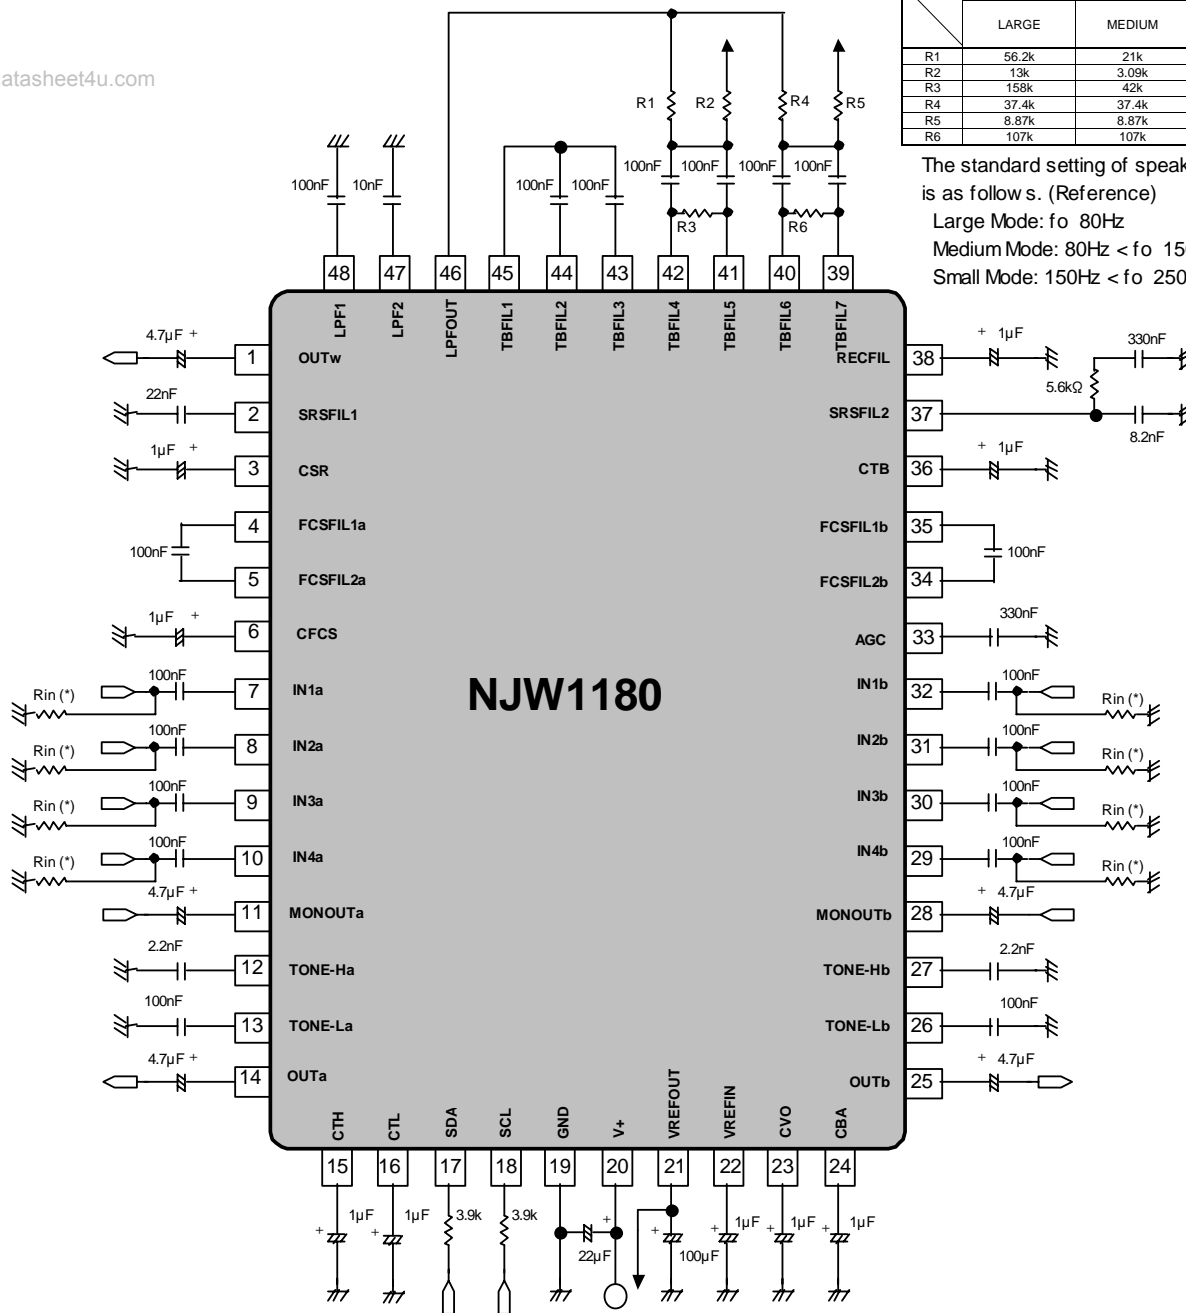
atasheet4u.com

| | LARGE | MEDIUM |
|---|---|---|
| R1 | 56.2k | 21k |
| R2 | 13k | 3.09k |
| R3 | 158k | 42k |
| R4 | 37.4k | 37.4k |
| R5 | 8.87k | 8.87k |
| R6 | 107k | 107k |

The standard setting of speak
is as follow s. (Reference)
Large Mode: fo 80Hz
Medium Mode: 80Hz < fo 15
Small Mode: 150Hz < fo 250

R1 R2 R4 R5
100nF 10nF 100nF 100nF 100nF 100nF 100nF 100nF
R3 R6

48 LPF1
47 LPF2
46 LPFOUT
45 TBFIL1
44 TBFIL2
43 TBFIL3
42 TBFIL4
41 TBFIL5
40 TBFIL6
39 TBFIL7

4.7μF + 1 OUTw
22nF 2 SRSFIL1
1μF + 3 CSR
4 FCSFIL1a
100nF
5 FCSFIL2a
1μF + 6 CFCS
Rin (*) 100nF 7 IN1a
Rin (*) 100nF 8 IN2a
Rin (*) 100nF 9 IN3a
Rin (*) 100nF 10 IN4a
4.7μF + 11 MONOUTa
2.2nF 12 TONE-Ha
100nF 13 TONE-La
4.7μF + 14 OUTa

NJW1180

38 RECFIL + 1μF 330nF
5.6kΩ
37 SRSFIL2 8.2nF
36 CTB + 1μF
35 FCSFIL1b
100nF
34 FCSFIL2b
33 AGC 330nF
32 IN1b 100nF Rin (*)
31 IN2b 100nF Rin (*)
30 IN3b 100nF Rin (*)
29 IN4b 100nF Rin (*)
28 MONOUTb + 4.7μF
27 TONE-Hb 2.2nF
26 TONE-Lb 100nF
25 OUTb + 4.7μF

15 CTH
16 CTL
17 SDA
18 SCL
19 GND
20 V+
21 VREFOUT
22 VREFIN
23 CVO
24 CBA

+ 1μF + 1μF 3.9k 3.9k 22μF + + 100μF + 1μF + 1μF + 1μF